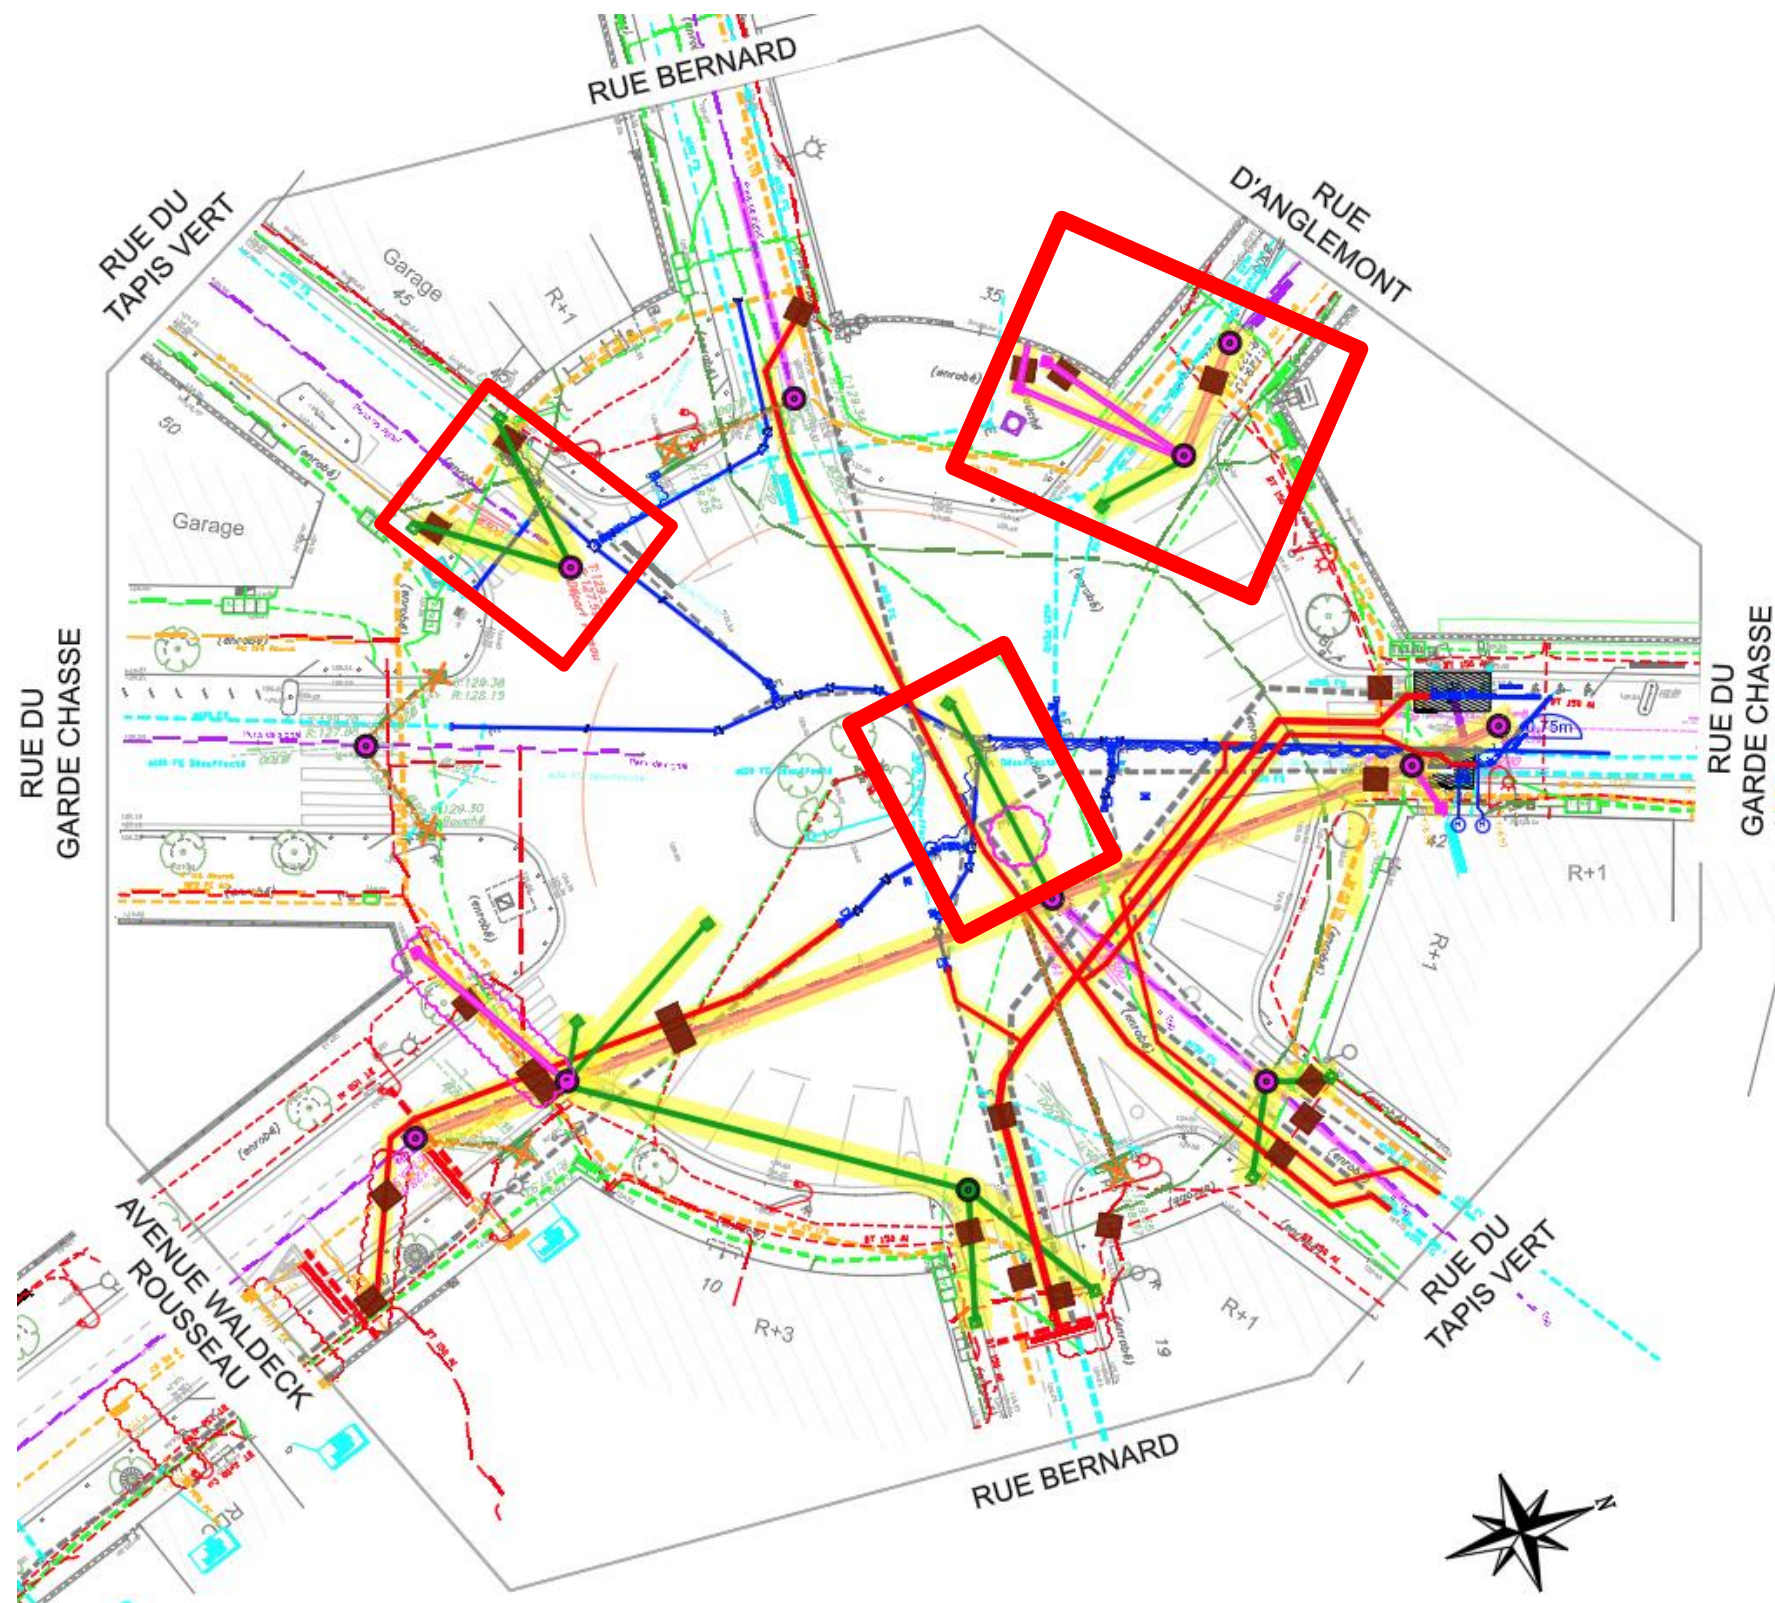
RUE BERNARD

RUE DU TAPIS VERT

RUE D'ANGLEMONT

Garage
45

R+1

35

(enrobé)

50

Garage

RUE DU GARDE CHASSE

RUE DU GARDE CHASSE

1,75m

R+1

R+1

AVENUE WALDECK ROUSSEAU

10

R+3

19

R+1

RUE DU TAPIS VERT

RUE BERNARD

N